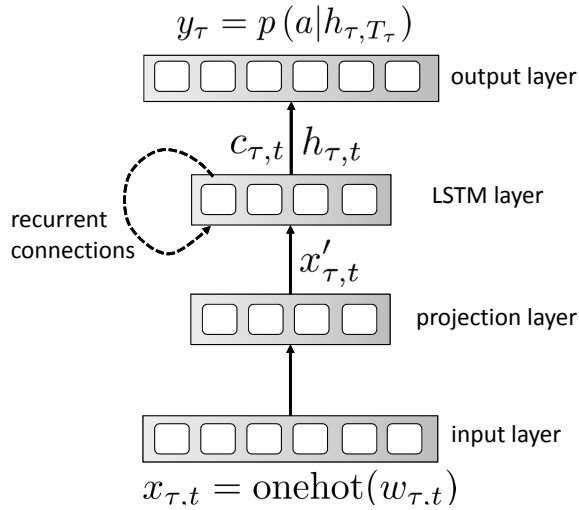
$y_{\tau} = p\left(a|h_{\tau,T_{\tau}}\right)$

output layer

$c_{\tau,t}$ $h_{\tau,t}$

LSTM layer

recurrent connections

$x'_{\tau,t}$

projection layer

input layer

$x_{\tau,t} = \mathrm{onehot}(w_{\tau,t})$